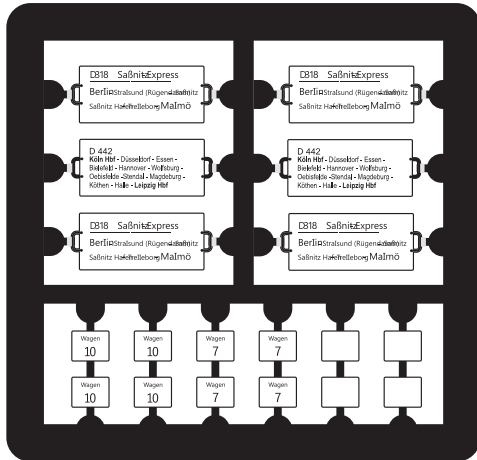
D318 Saßnitz-Express
Berlin Strasund (Rügen)-Saßnitz
Saßnitz Hafen-Trelleborg-Malmö

D318 Saßnitz-Express
Berlin Strasund (Rügen)-Saßnitz
Saßnitz Hafen-Trelleborg-Malmö

D 442
Köln Hbf - Düsseldorf - Essen - Bielefeld - Hannover - Wolfsburg - Oebisfelde - Stendal - Magdeburg - Köthen - Halle - Leipzig Hbf

D 442
Köln Hbf - Düsseldorf - Essen - Bielefeld - Hannover - Wolfsburg - Oebisfelde - Stendal - Magdeburg - Köthen - Halle - Leipzig Hbf

D318 Saßnitz-Express
Berlin Strasund (Rügen)-Saßnitz
Saßnitz Hafen-Trelleborg-Malmö

D318 Saßnitz-Express
Berlin Strasund (Rügen)-Saßnitz
Saßnitz Hafen-Trelleborg-Malmö

Wagen 10
Wagen 10
Wagen 7
Wagen 7

Wagen 10
Wagen 10
Wagen 7
Wagen 7